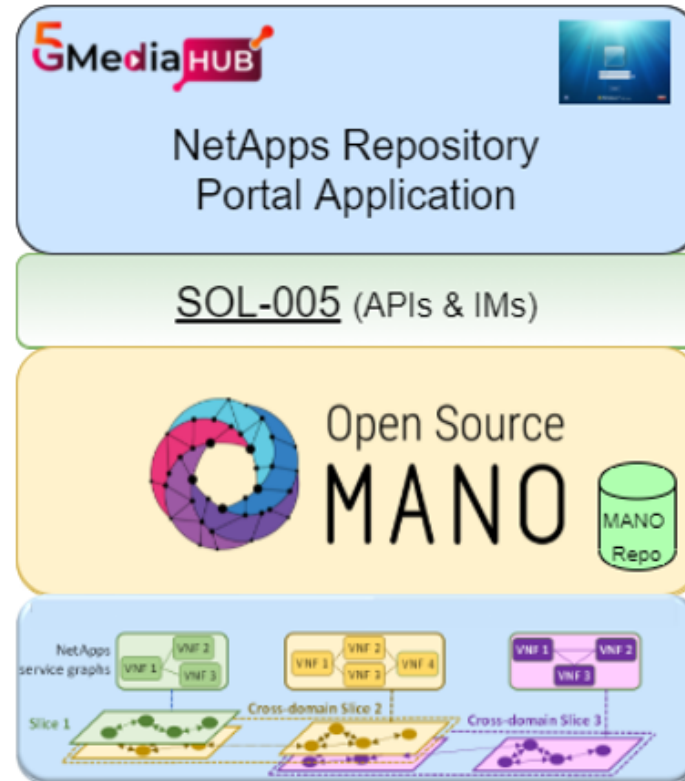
5GMediaHUB

NetApps Repository Portal Application

SOL-005 (APIs & IMs)

Open Source MANO

MANO Repo

NetApps service graphs

VNF 1
VNF 2
VNF 3

VNF 1
VNF 2
VNF 3
VNF 4

VNF 1
VNF 2
VNF 3

Slice 1

Cross-domain Slice 2

Cross-domain Slice 3